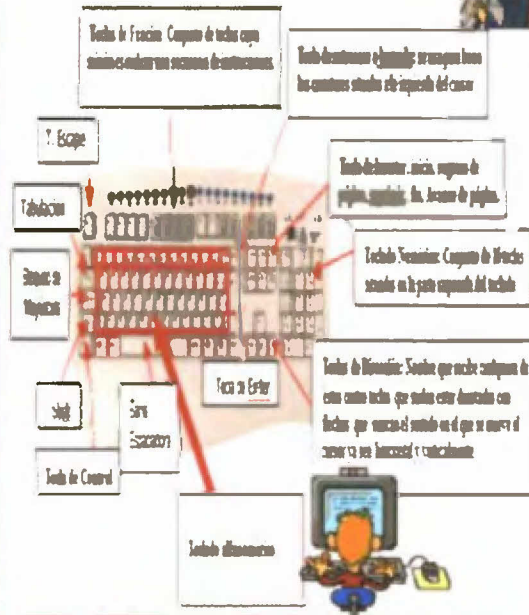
Teclas de Función: Conjunto de teclas cuyas funciones ordenan una secuencia de instrucciones.

Teclas de movimiento o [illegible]: se emplean para los caracteres situados a la izquierda del cursor

T. Escape

Teclas de Inserción: inicio, regresar de página, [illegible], fin, Avanzar de página.

Tabulador

Teclado Numérico: Conjunto de 18 teclas situadas en la parte izquierda del teclado

Bloqueo de Mayúsculas

Teclas de Dirección: Son las que están configuradas de cuatro teclas, que tienen estos dibujados con flechas que marcan el sentido en el que se mueve el cursor ya sea horizontal o verticalmente

Tecla de Enter

Shift

Barra Espaciadora

Tecla de Control

Teclado Alfanumérico